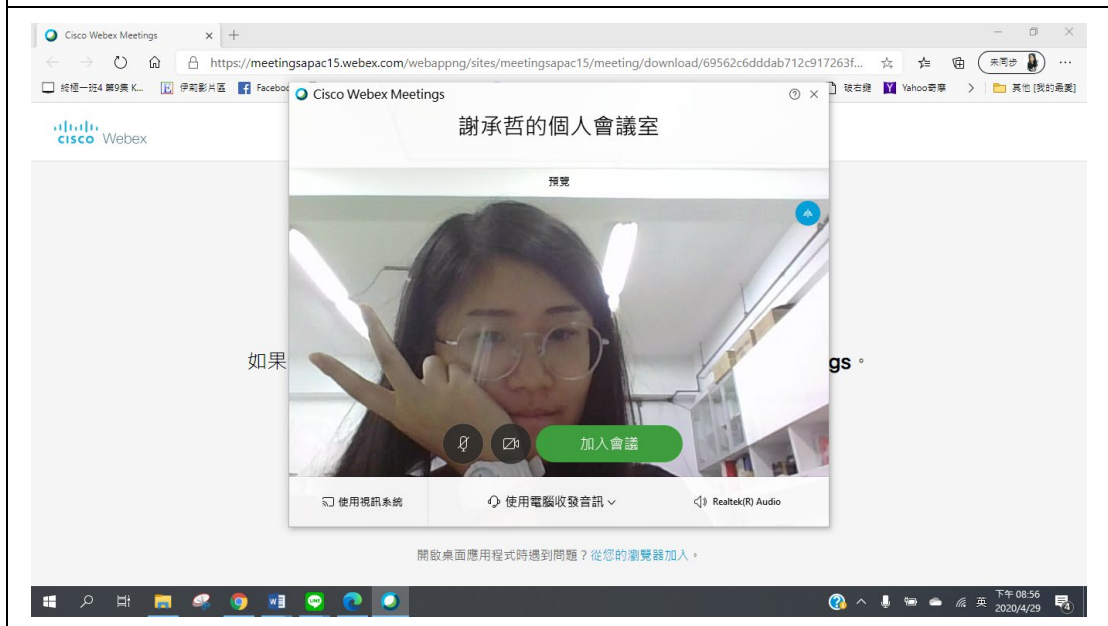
Cisco Webex Meetings
https://meetingsapac15.webex.com/webappng/sites/meetingsapac15/meeting/download/69562c6dddab712c917263f...
未同步
綜極一班4 第9集 K...
伊莉影片區
Faceboo
玻右鍵
Yahoo奇摩
其他 [我的最愛]
cisco Webex
Cisco Webex Meetings
謝承哲的個人會議室
預覽
如果
gs。
加入會議
使用視訊系統
使用電腦收發音訊
Realtek(R) Audio
開啟桌面應用程式時遇到問題？從您的瀏覽器加入。
英
下午 08:56
2020/4/29
4